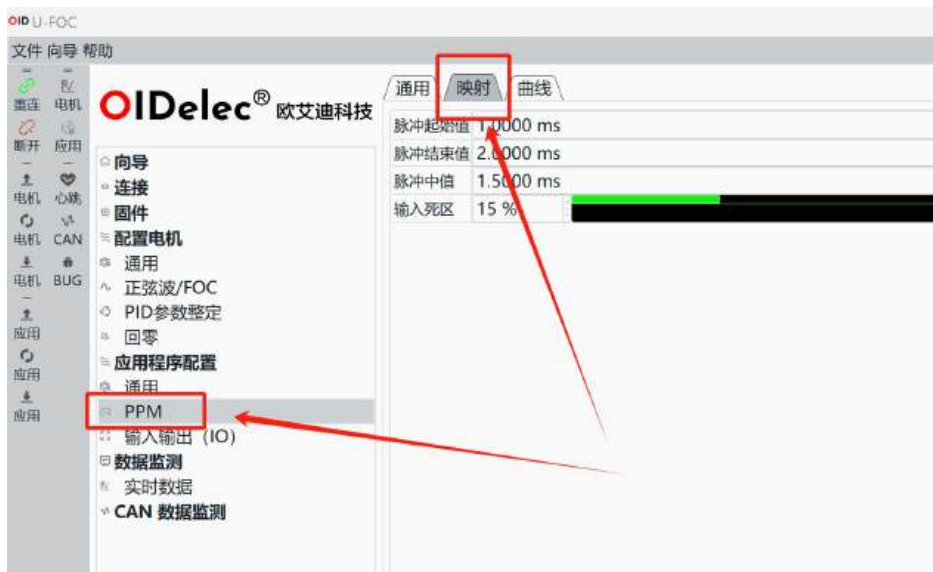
OID U-FOC

文件 向导 帮助

重连 电机
断开 应用
电机 心跳
电机 CAN
电机 BUG
应用
应用
应用

OIDelec® 欧艾迪科技

向导
连接
固件
配置电机
通用
正弦波/FOC
PID参数整定
回零
应用程序配置
通用
PPM
输入输出（IO）
数据监测
实时数据
CAN 数据监测

通用 映射 曲线

| 脉冲起始值 | 1.0000 ms |
|---|---|
| 脉冲结束值 | 2.0000 ms |
| 脉冲中值 | 1.5000 ms |
| 输入死区 | 15 % |